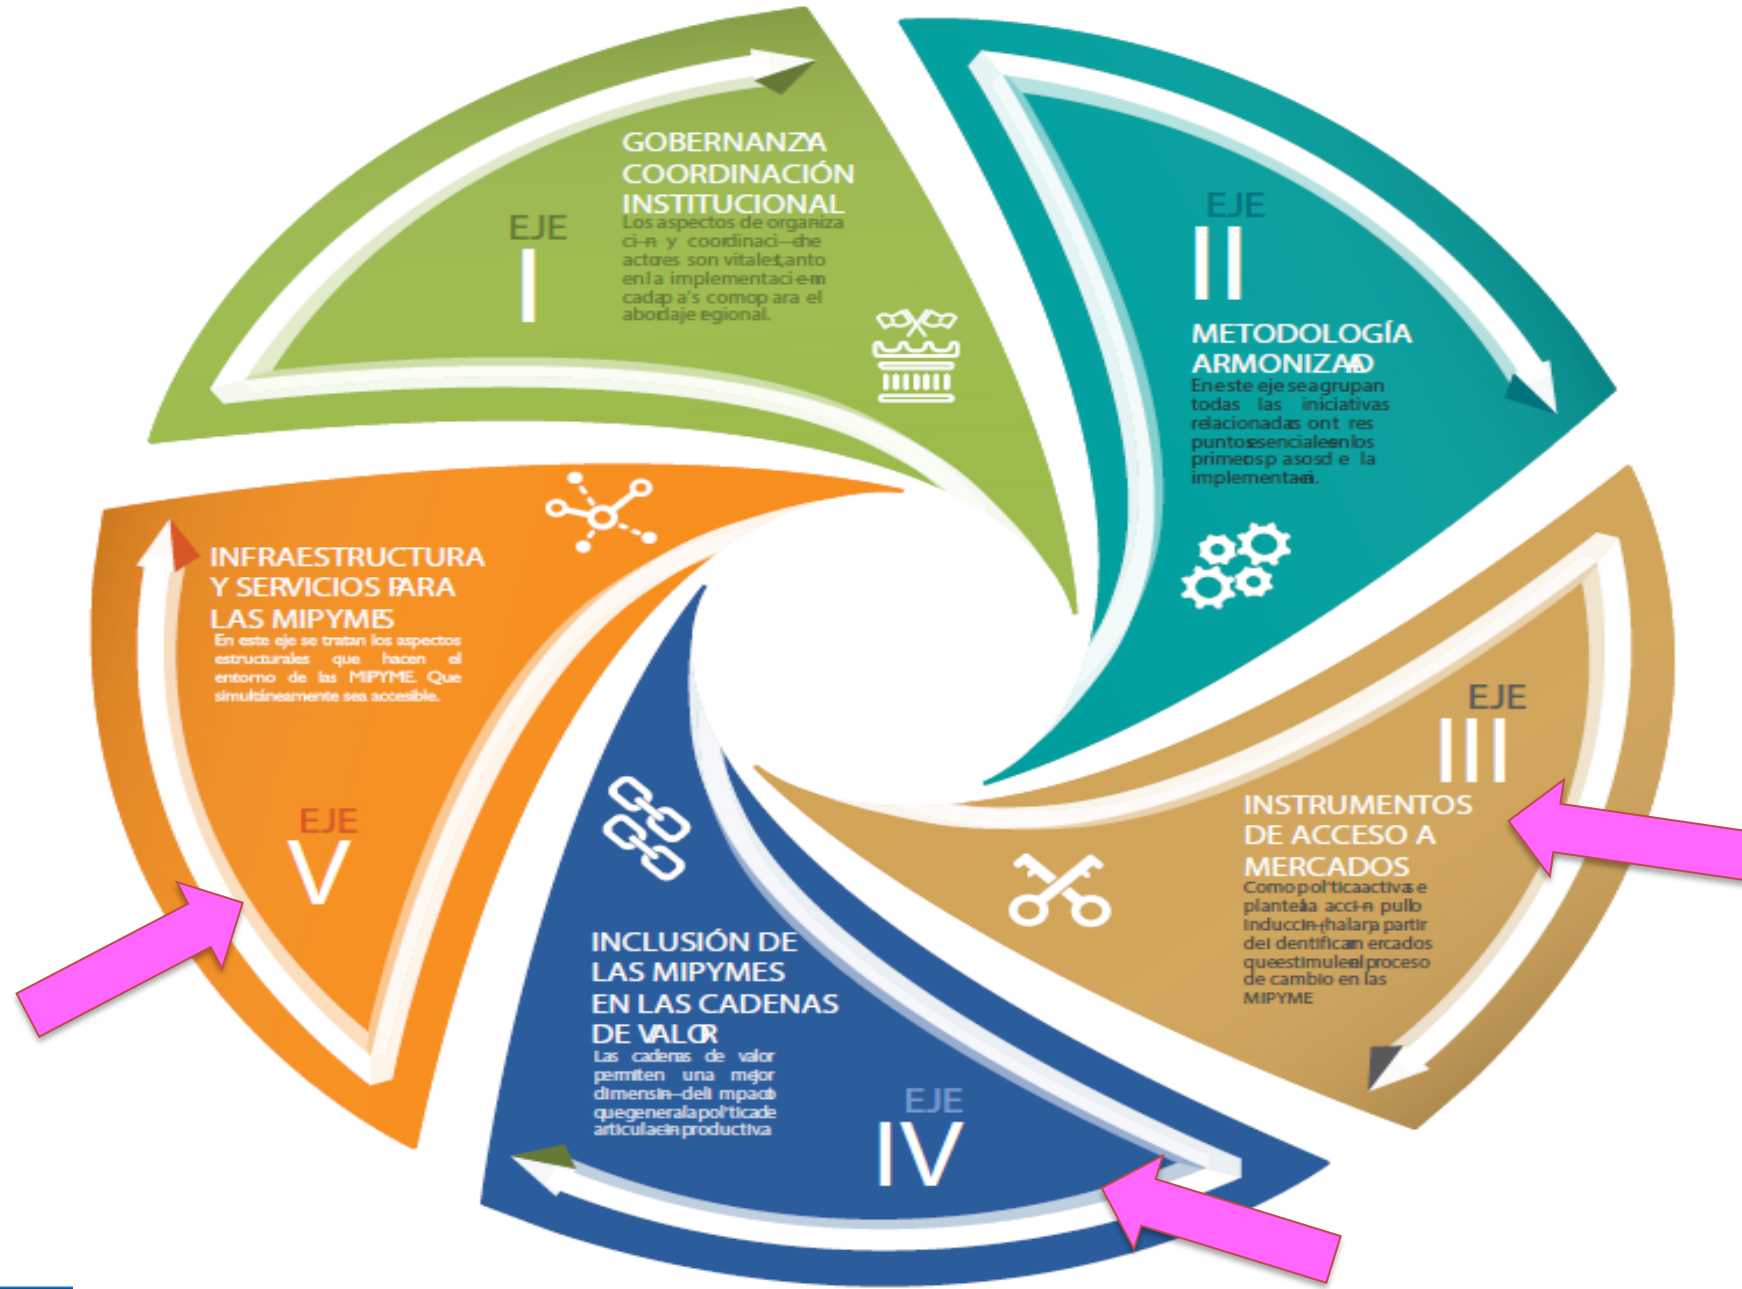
GOBERNANZA COORDINACIÓN INSTITUCIONAL

EJE I

Los aspectos de organiza ci–n y coordinaci–n de actores son vitales tanto en la implementaci–n en cada pa's como para el abordaje regional.

EJE II

METODOLOGÍA ARMONIZADA

En este eje se agrupan todas las iniciativas relacionadas con tres puntos esenciales en los primeros pasos de la implementaci–n.

INFRAESTRUCTURA Y SERVICIOS PARA LAS MIPYMES

En este eje se tratan los aspectos estructurales que hacen el entorno de las MIPYME. Que simultáneamente sea accesible.

EJE III

INSTRUMENTOS DE ACCESO A MERCADOS

Como pol'tica activa se plantea la acci–n publica inducci–n hala ra partir del dentifican mercados que estimulen el proceso de cambio en las MIPYME

EJE V

INCLUSIÓN DE LAS MIPYMES EN LAS CADENAS DE VALOR

Las cadenas de valor permiten una mejor dimensi–n del impacto que genera la pol'tica de articulaci–n productiva

EJE IV